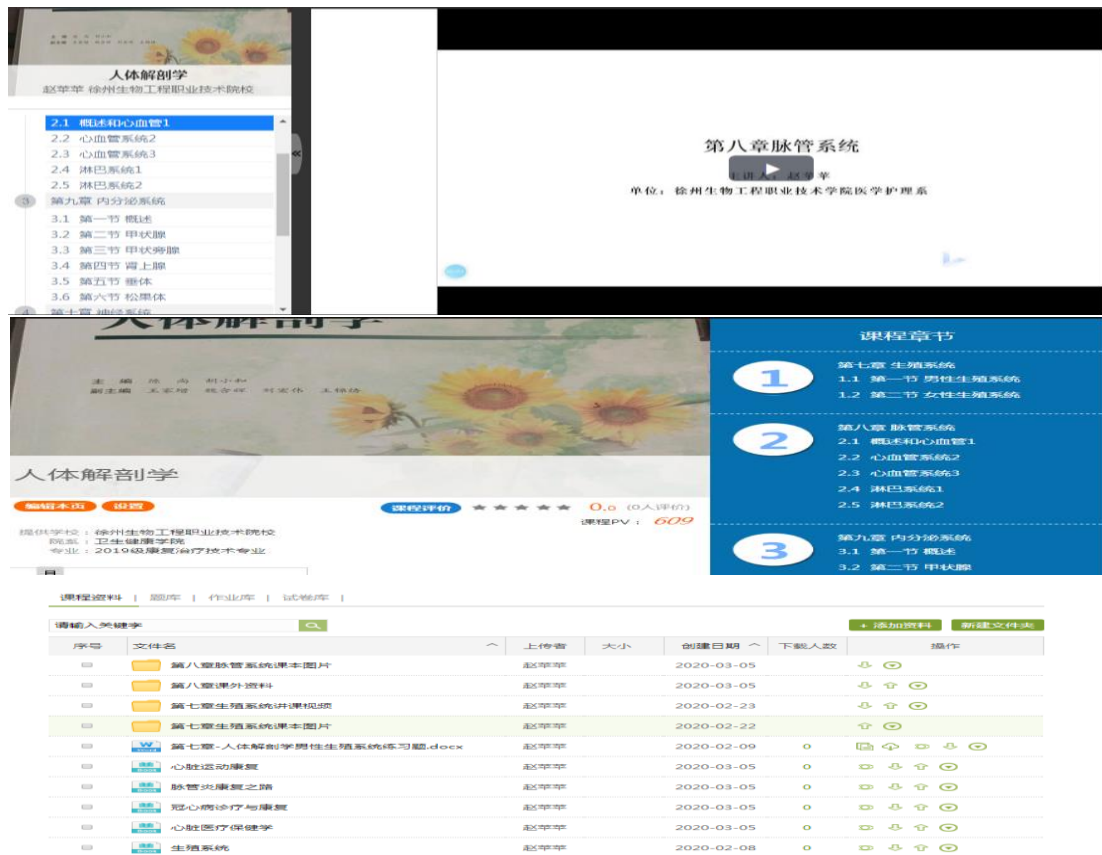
人体解剖学
赵苹苹 徐州生物工程职业技术学院

2.1 概述和心血管1
2.2 心血管系统2
2.3 心血管系统3
2.4 淋巴系统1
2.5 淋巴系统2
3 第九章 内分泌系统
3.1 第一节 概述
3.2 第二节 甲状腺
3.3 第三节 甲状旁腺
3.4 第四节 肾上腺
3.5 第五节 垂体
3.6 第六节 松果体

第八章脉管系统
主讲人：赵苹苹
单位：徐州生物工程职业技术学院医学护理系

人体解剖学

人体解剖学
编辑本页 设置
课程评价 0.0 (0人评价)
课程PV：609
提供学校：徐州生物工程职业技术学院
院系：卫生健康学院
专业：2019级康复治疗技术专业

课程章节
1
第七章 生殖系统
1.1 第一节 男性生殖系统
1.2 第二节 女性生殖系统
2
第八章 脉管系统
2.1 概述和心血管1
2.2 心血管系统2
2.3 心血管系统3
2.4 淋巴系统1
2.5 淋巴系统2
3
第九章 内分泌系统
3.1 第一节 概述
3.2 第二节 甲状腺

课程资料 | 题库 | 作业库 | 试卷库 |
请输入关键字
+ 添加资料 新建文件夹

| 序号 | 文件名 | 上传者 | 大小 | 创建日期 | 下载人数 | 操作 |
|---|---|---|---|---|---|---|
| | 第八章脉管系统课本图片 | 赵苹苹 | | 2020-03-05 | | |
| | 第八章课外资料 | 赵苹苹 | | 2020-03-05 | | |
| | 第七章生殖系统讲课视频 | 赵苹苹 | | 2020-02-23 | | |
| | 第七章生殖系统课本图片 | 赵苹苹 | | 2020-02-22 | | |
| | 第七章-人体解剖学男性生殖系统练习题.docx | 赵苹苹 | | 2020-02-09 | 0 | |
| | 心脏运动康复 | 赵苹苹 | | 2020-03-05 | 0 | |
| | 脉管炎康复之路 | 赵苹苹 | | 2020-03-05 | 0 | |
| | 冠心病诊疗与康复 | 赵苹苹 | | 2020-03-05 | 0 | |
| | 心脏医疗保健学 | 赵苹苹 | | 2020-03-05 | 0 | |
| | 生殖系统 | 赵苹苹 | | 2020-02-08 | 0 | |